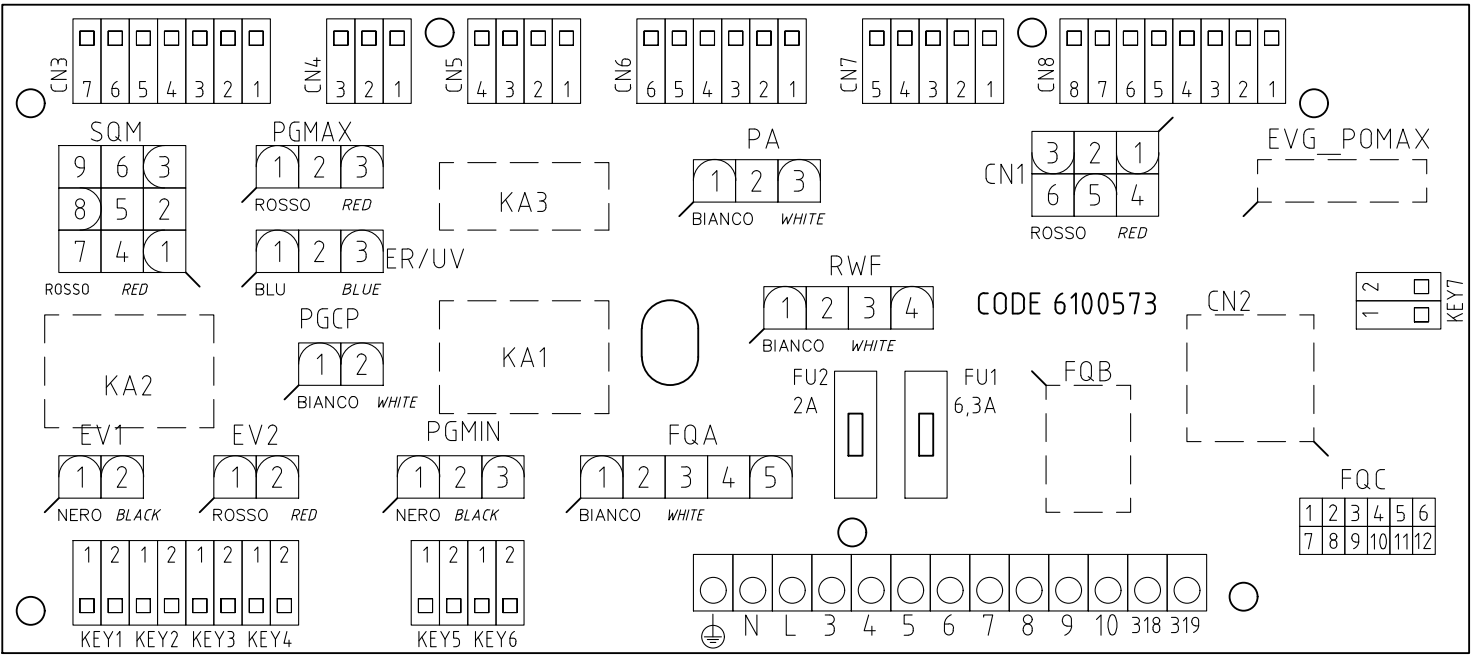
CN3 7 6 5 4 3 2 1
CN4 3 2 1
CN5 4 3 2 1
CN6 6 5 4 3 2 1
CN7 5 4 3 2 1
CN8 8 7 6 5 4 3 2 1

SQM
9 6 3
8 5 2
7 4 1
ROSSO RED

PGMAX
1 2 3
ROSSO RED

1 2 3 ER/UV
BLU BLUE

KA3

PA
1 2 3
BIANCO WHITE

CN1
3 2 1
6 5 4
ROSSO RED

EVG_POMAX

RWF
1 2 3 4
BIANCO WHITE

CODE 6100573

CN2

2
1
KEY7

PGCP
1 2
BIANCO WHITE

KA1

KA2

FU2
2A

FU1
6,3A

FQB

EV1
1 2
NERO BLACK

EV2
1 2
ROSSO RED

PGMIN
1 2 3
NERO BLACK

FQA
1 2 3 4 5
BIANCO WHITE

FQC
| 1 | 2 | 3 | 4 | 5 | 6 |
|---|---|---|---|---|---|
| 7 | 8 | 9 | 10 | 11 | 12 |

1 2 1 2 1 2 1 2
KEY1 KEY2 KEY3 KEY4

1 2 1 2
KEY5 KEY6

N L 3 4 5 6 7 8 9 10 318 319